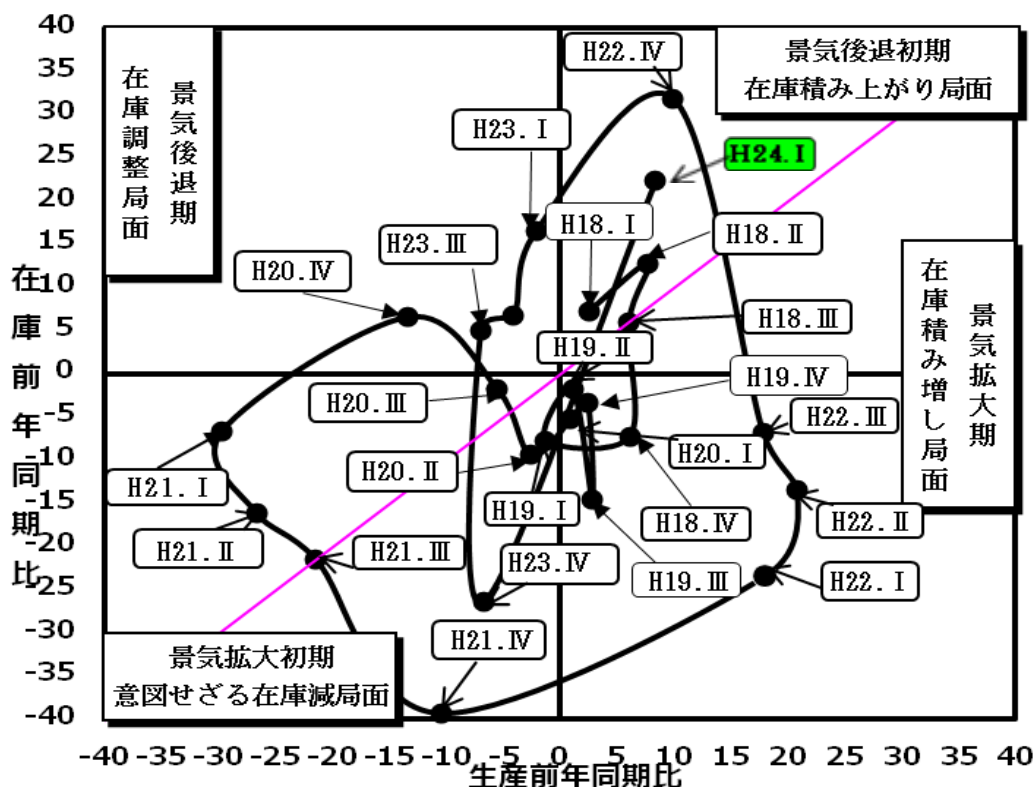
景気後退初期
在庫積み上がり局面

景気後退期
在庫調整局面

景気拡大期
在庫積み増し局面

景気拡大初期
意図せざる在庫減局面

40
35
30
25
20
15
10
5
0
-5
-10
-15
-20
-25
-30
-35
-40

在庫前年同期比

H22.Ⅳ
H24.Ⅰ
H23.Ⅰ
H18.Ⅰ
H18.Ⅱ
H23.Ⅲ
H20.Ⅳ
H18.Ⅲ
H19.Ⅱ
H19.Ⅳ
H20.Ⅲ
H22.Ⅲ
H20.Ⅰ
H20.Ⅱ
H21.Ⅰ
H19.Ⅰ
H18.Ⅳ
H22.Ⅱ
H21.Ⅱ
H21.Ⅲ
H23.Ⅳ
H19.Ⅲ
H22.Ⅰ
H21.Ⅳ

-40 -35 -30 -25 -20 -15 -10 -5 0 5 10 15 20 25 30 35 40
生産前年同期比